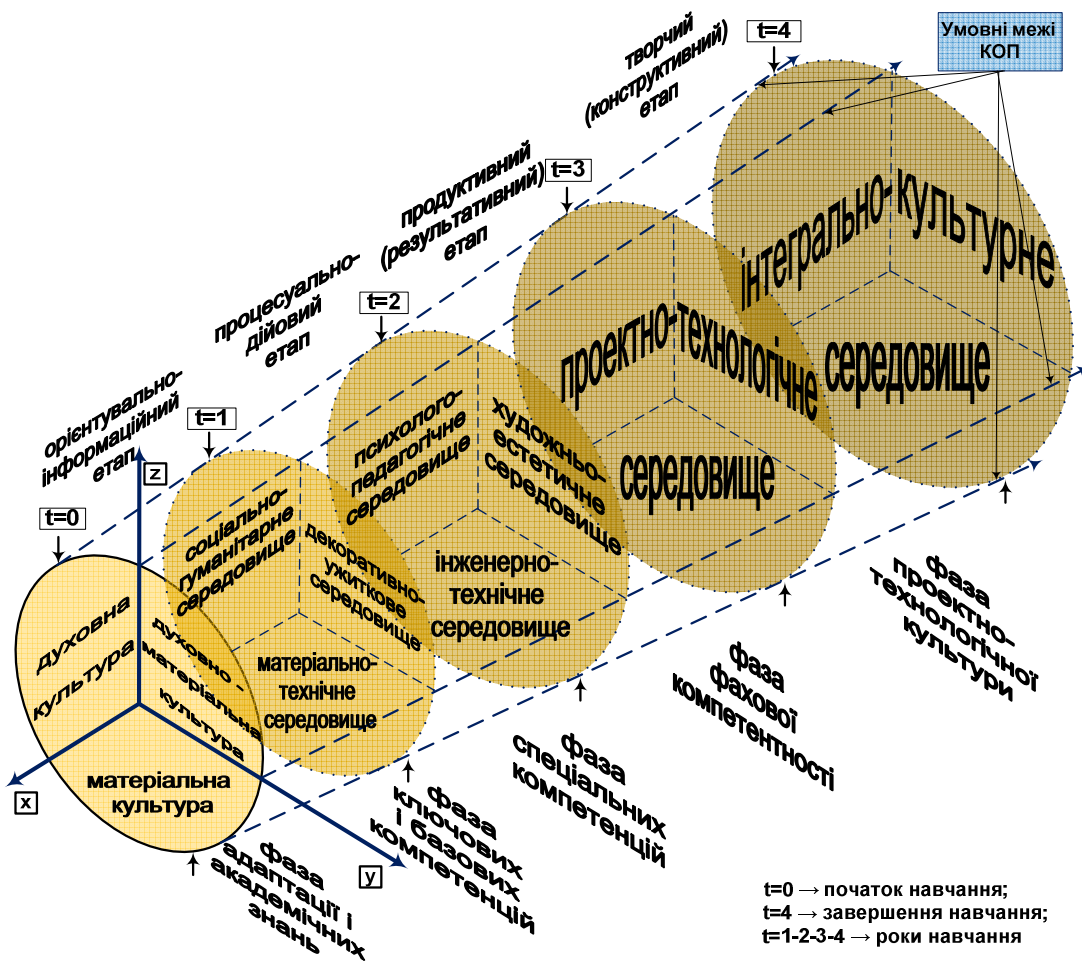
Умовні межі КОП

t=4

творчий (конструктивний) етап

t=3

продуктивний (результативний) етап

t=2

процесуально-дійовий етап

t=1

орієнтувально-інформаційний етап

t=0

z

інтегрально-культурне середовище

проектно-технологічне середовище

психолого-педагогічне середовище

художньо-естетичне середовище

інженерно-технічне середовище

соціально-гуманітарне середовище

декоративно-ужиткове середовище

матеріально-технічне середовище

духовна культура

духовно-матеріальна культура

матеріальна культура

x

y

фаза адаптації і академічних знань

фаза ключових і базових компетенцій

фаза спеціальних компетенцій

фаза фахової компетентності

фаза проектно-технологічної культури

t=0 → початок навчання;
t=4 → завершення навчання;
t=1-2-3-4 → роки навчання